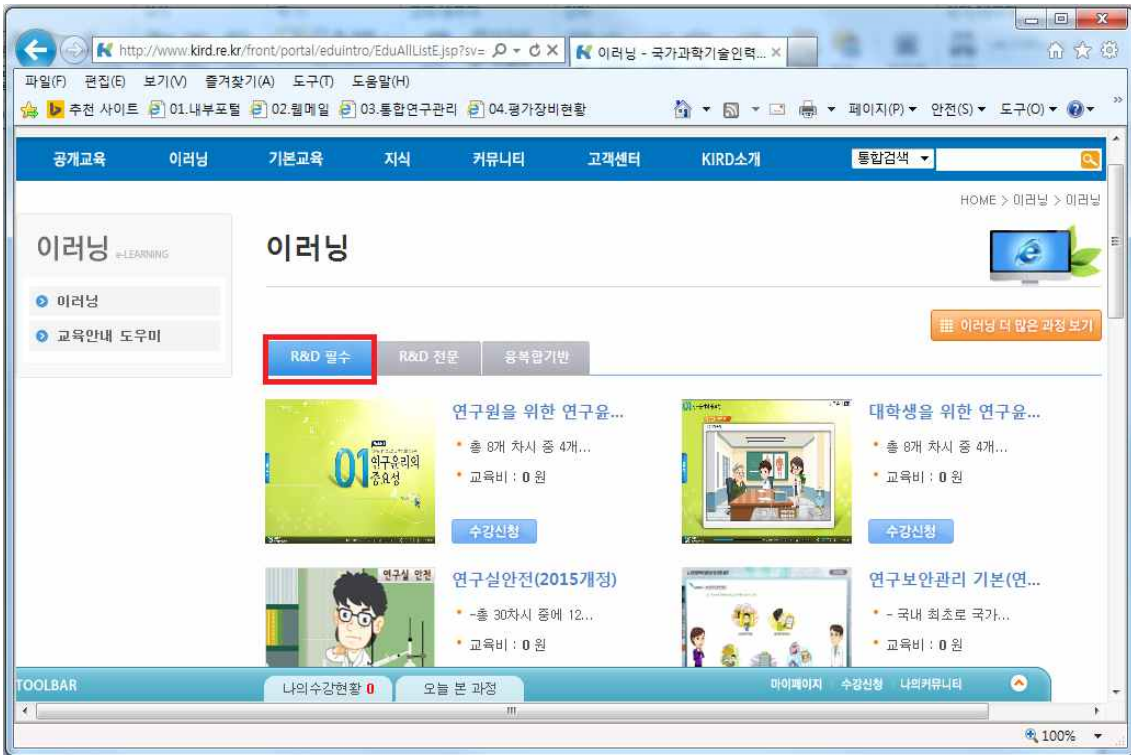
http://www.kird.re.kr/front/portal/eduintro/EduAllListE.jsp?sv=
이러닝 - 국가과학기술인력... ×

파일(F) 편집(E) 보기(V) 즐겨찾기(A) 도구(T) 도움말(H)

추천 사이트 01.내부포털 02.웹메일 03.통합연구관리 04.평가장비현황
페이지(P) ▾ 안전(S) ▾ 도구(O) ▾

공개교육 이러닝 기본교육 지식 커뮤니티 고객센터 KIRD소개 통합검색

HOME > 이러닝 > 이러닝

이러닝 e-LEARNING

이러닝

교육안내 도우미

이러닝

이러닝 더 많은 과정 보기

R&D 필수 R&D 전문 융복합기반

01 연구윤리의 중요성

연구원을 위한 연구윤...
총 8개 차시 중 4개...
교육비 : 0 원
수강신청

대학생을 위한 연구윤...
총 8개 차시 중 4개...
교육비 : 0 원
수강신청

연구실 안전

연구실안전(2015개정)
-총 30차시 중에 12...
교육비 : 0 원

연구보안관리 기본(연...
- 국내 최초로 국가...
교육비 : 0 원

TOOLBAR 나의수강현황 0 오늘 본 과정 마이페이지 수강신청 나의커뮤니티

100%